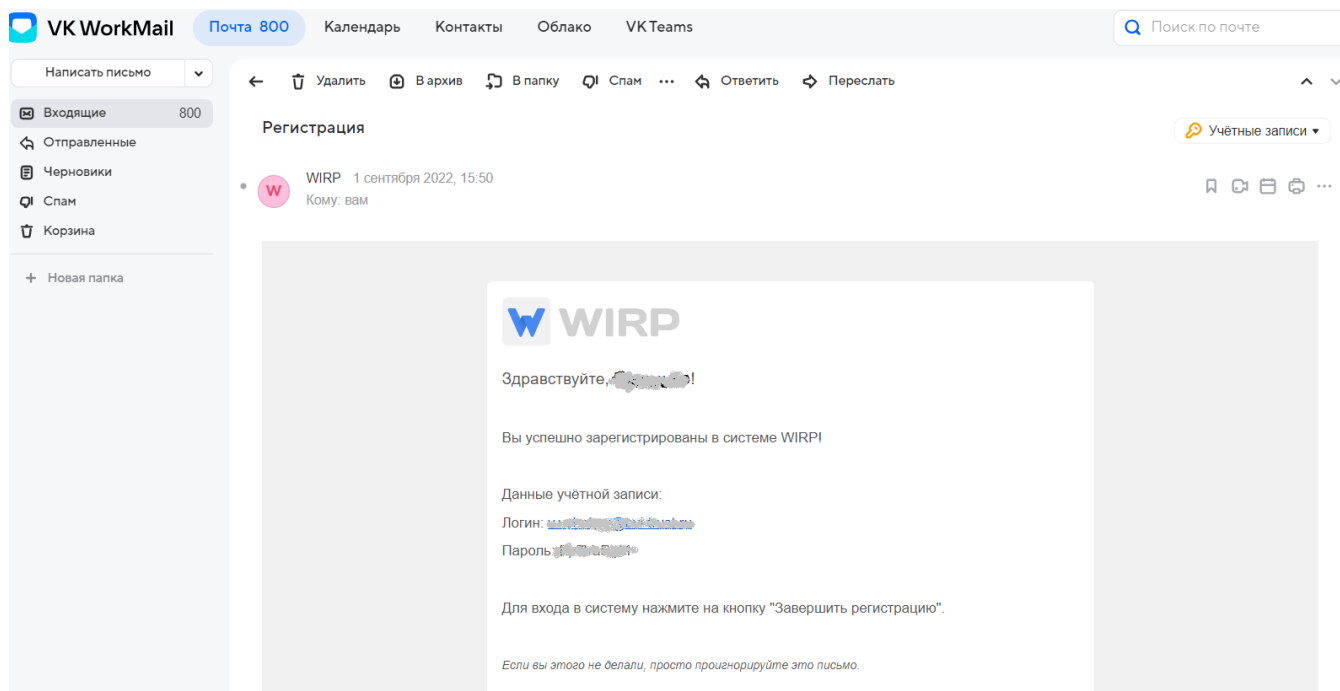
VK WorkMail

Почта 800 Календарь Контакты Облако VK Teams

Поиск по почте

Написать письмо

Входящие 800
Отправленные
Черновики
Спам
Корзина

Новая папка

Удалить В архив В папку Спам Ответить Переслать

Регистрация

Учётные записи

W WIRP 1 сентября 2022, 15:50
Кому: вам

WIRP

Здравствуйте, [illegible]!

Вы успешно зарегистрированы в системе WIRP!

Данные учётной записи:
Логин: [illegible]
Пароль: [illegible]

Для входа в систему нажмите на кнопку "Завершить регистрацию".

Если вы этого не делали, просто проигнорируйте это письмо.